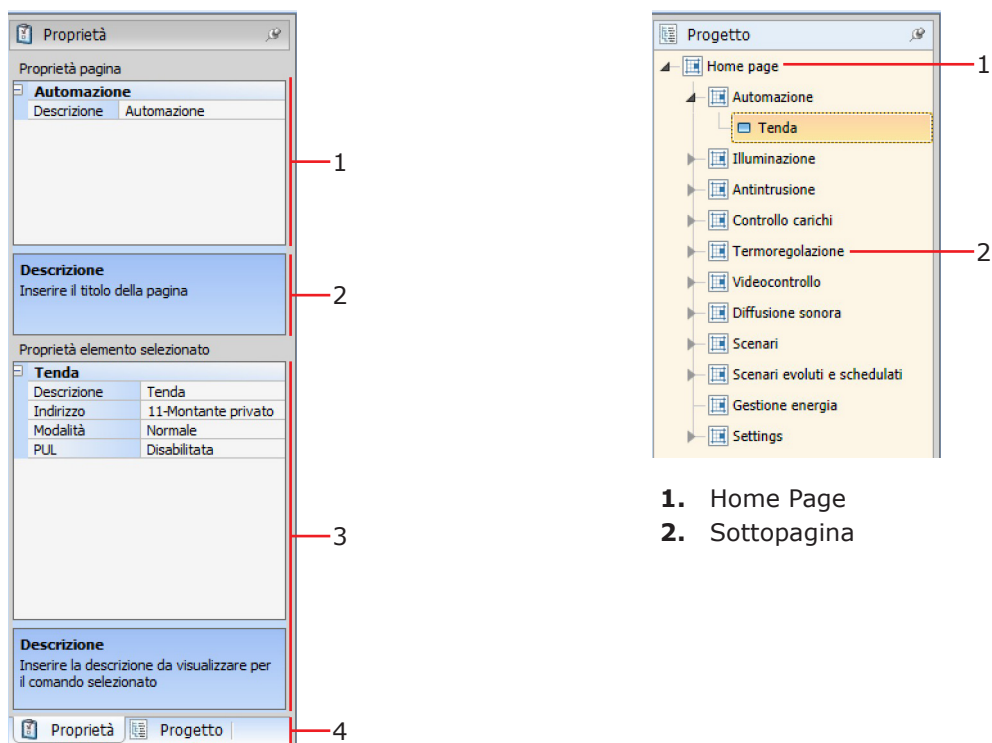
Proprietà

Proprietà pagina

Automazione

| Descrizione | Automazione |
|---|---|

1

Descrizione
Inserire il titolo della pagina

2

Proprietà elemento selezionato

Tenda

| Descrizione | Tenda |
|---|---|
| Indirizzo | 11-Montante privato |
| Modalità | Normale |
| PUL | Disabilitata |

3

Descrizione
Inserire la descrizione da visualizzare per il comando selezionato

Proprietà Progetto

4

Progetto

Home page
Automazione
Tenda
Illuminazione
Antintrusione
Controllo carichi
Termoregolazione
Videocontrollo
Diffusione sonora
Scenari
Scenari evoluti e schedulati
Gestione energia
Settings

1
2

**1.** Home Page
**2.** Sottopagina